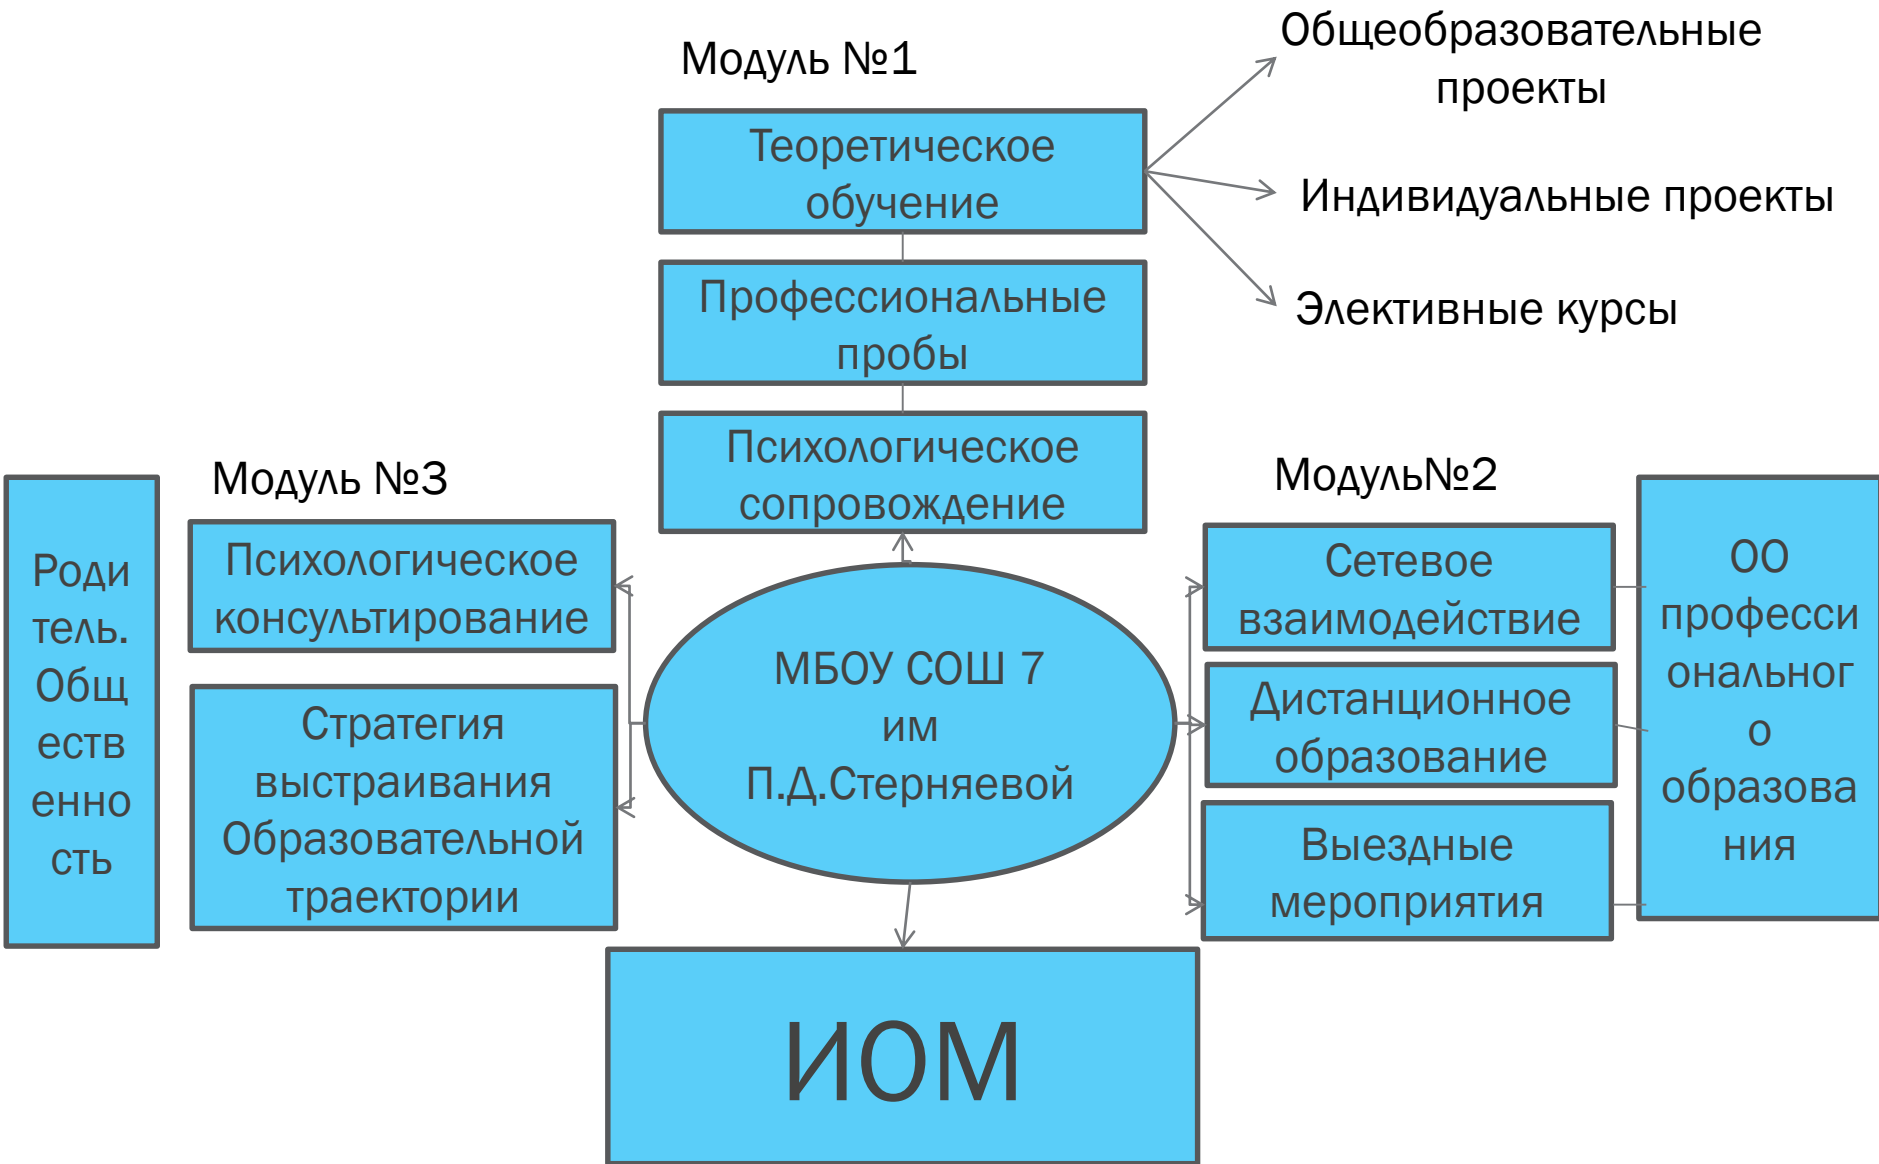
Модуль №1

Общеобразовательные проекты

Теоретическое обучение

Индивидуальные проекты

Профессиональные пробы

Элективные курсы

Психологическое сопровождение

Модуль №3

Модуль№2

Роди тель. Общ еств енно сть

Психологическое консультирование

Стратегия выстраивания Образовательной траектории

МБОУ СОШ 7 им П.Д.Стерняевой

Сетевое взаимодействие

Дистанционное образование

Выездные мероприятия

ОО професси ональног о образова ния

ИОМ